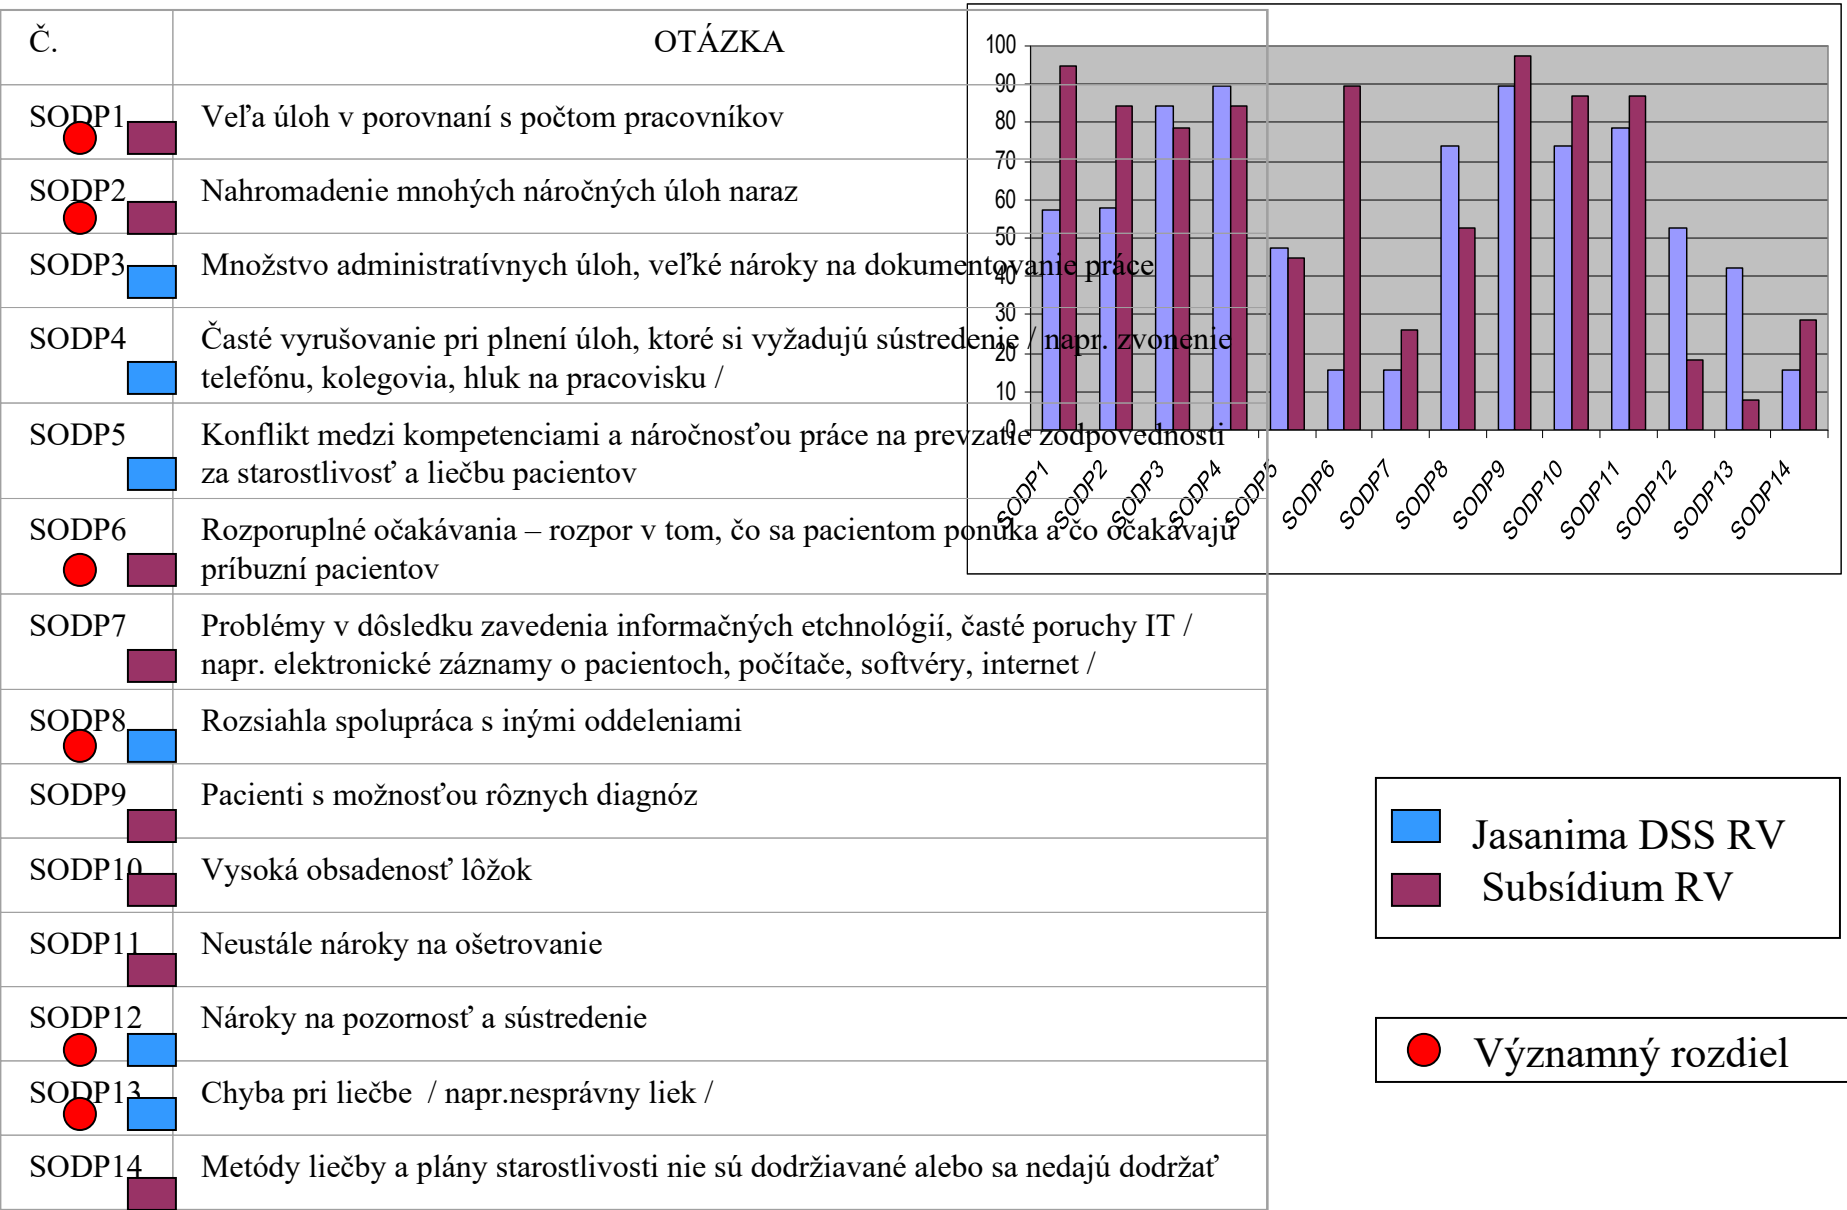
| Č. | OTÁZKA |
|---|---|
| SODP1 | Veľa úloh v porovnaní s počtom pracovníkov |
| SODP2 | Nahromadenie mnohých náročných úloh naraz |
| SODP3 | Množstvo administratívnych úloh, veľké nároky na dokumentovanie práce |
| SODP4 | Časté vyrušovanie pri plnení úloh, ktoré si vyžadujú sústredenie / napr. zvonenie telefónu, kolegovia, hluk na pracovisku / |
| SODP5 | Konflikt medzi kompetenciami a náročnosťou práce na prevzatie zodpovednosti za starostlivosť a liečbu pacientov |
| SODP6 | Rozporuplné očakávania – rozpor v tom, čo sa pacientom ponúka a čo očakávajú príbuzní pacientov |
| SODP7 | Problémy v dôsledku zavedenia informačných etchnológií, časté poruchy IT / napr. elektronické záznamy o pacientoch, počítače, softvéry, internet / |
| SODP8 | Rozsiahla spolupráca s inými oddeleniami |
| SODP9 | Pacienti s možnosťou rôznych diagnóz |
| SODP10 | Vysoká obsadenosť lôžok |
| SODP11 | Neustále nároky na ošetrovanie |
| SODP12 | Nároky na pozornosť a sústredenie |
| SODP13 | Chyba pri liečbe / napr.nesprávny liek / |
| SODP14 | Metódy liečby a plány starostlivosti nie sú dodržiavané alebo sa nedajú dodržať |

100
90
80
70
60
50
40
30
20
10
0
SODP1 SODP2 SODP3 SODP4 SODP5 SODP6 SODP7 SODP8 SODP9 SODP10 SODP11 SODP12 SODP13 SODP14

Jasanima DSS RV
Subsídium RV

Významný rozdiel